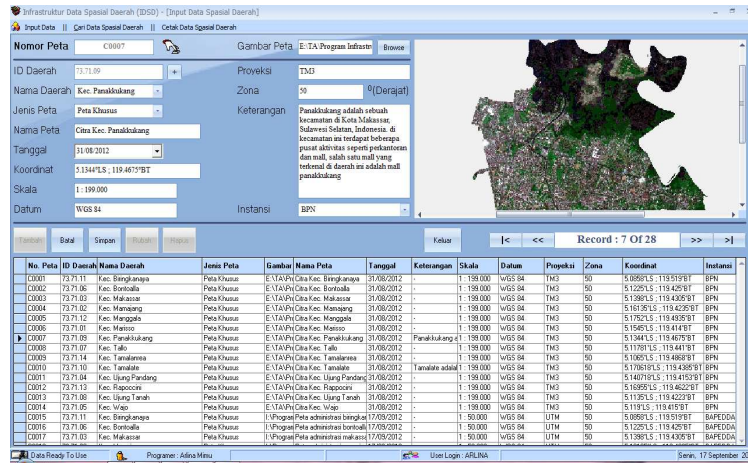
Infrastruktur Data Spasial Daerah (IDSD) - [Input Data Spasial Daerah]

Input Data || Cari Data Spasial Daerah || Cetak Data Spasial Daerah

Nomor Peta C0007

Gambar Peta E:\TA\Program Infrastr Browse

ID Daerah 73.71.09 +

Proyeksi TM3

Nama Daerah Kec. Panakkukang

Zona 50 $^0$(Derajat)

Jenis Peta Peta Khusus

Keterangan Panakkukang adalah sebuah kecamatan di Kota Makassar, Sulawesi Selatan, Indonesia. di kecamatan ini terdapat beberapa pusat aktivitas seperti perkantoran dan mall, salah satu mall yang terkenal di daerah ini adalah mall panakkukang

Nama Peta Citra Kec. Panakkukang

Tanggal 31/08/2012

Koordinat 5.1344°LS ; 119.4675°BT

Skala 1 : 199.000

Datum WGS 84

Instansi BPN

Tambah Batal Simpan Rubah Hapus Keluar |< << Record : 7 Of 28 >> >|

| No. Peta | ID Daerah | Nama Daerah | Jenis Peta | Gambar | Nama Peta | Tanggal | Keterangan | Skala | Datum | Proyeksi | Zona | Koordinat | Instansi |
|---|---|---|---|---|---|---|---|---|---|---|---|---|---|
| C0001 | 73.71.11 | Kec. Biringkanaya | Peta Khusus | E:\TA\Pr | Citra Kec. Biringkanaya | 31/08/2012 | - | 1 : 199.000 | WGS 84 | TM3 | 50 | 5.0858°LS ; 119.519°BT | BPN |
| C0002 | 73.71.06 | Kec. Bontoala | Peta Khusus | E:\TA\Pr | Citra Kec. Bontoala | 31/08/2012 | - | 1 : 199.000 | WGS 84 | TM3 | 50 | 5.1225°LS ; 119.425°BT | BPN |
| C0003 | 73.71.03 | Kec. Makassar | Peta Khusus | E:\TA\Pr | Citra Kec. Makassar | 31/08/2012 | - | 1 : 199.000 | WGS 84 | TM3 | 50 | 5.1398°LS ; 119.4305°BT | BPN |
| C0004 | 73.71.02 | Kec. Mamajang | Peta Khusus | E:\TA\Pr | Citra Kec. Mamajang | 31/08/2012 | - | 1 : 199.000 | WGS 84 | TM3 | 50 | 5.16136°LS ; 119.4235°BT | BPN |
| C0005 | 73.71.12 | Kec. Manggala | Peta Khusus | E:\TA\Pr | Citra Kec. Manggala | 31/08/2012 | - | 1 : 199.000 | WGS 84 | TM3 | 50 | 5.1752°LS ; 119.4935°BT | BPN |
| C0006 | 73.71.01 | Kec. Mariso | Peta Khusus | E:\TA\Pr | Citra Kec. Mariso | 31/08/2012 | - | 1 : 199.000 | WGS 84 | TM3 | 50 | 5.1545°LS ; 119.414°BT | BPN |
| C0007 | 73.71.09 | Kec. Panakkukang | Peta Khusus | E:\TA\Pr | Citra Kec. Panakkukang | 31/08/2012 | Panakkukang a | 1 : 199.000 | WGS 84 | TM3 | 50 | 5.1344°LS ; 119.4675°BT | BPN |
| C0008 | 73.71.15 | Kec. Tallo | Peta Khusus | E:\TA\Pr | Citra Kec. Tallo | 31/08/2012 | - | 1 : 199.000 | WGS 84 | TM3 | 50 | 5.11781°LS ; 119.441°BT | BPN |
| C0009 | 73.71.14 | Kec. Tamalanrea | Peta Khusus | E:\TA\Pr | Citra Kec. Tamalanrea | 31/08/2012 | - | 1 : 199.000 | WGS 84 | TM3 | 50 | 5.1065°LS ; 119.4868°BT | BPN |
| C0010 | 73.71.10 | Kec. Tamalate | Peta Khusus | E:\TA\Pr | Citra Kec. Tamalate | 31/08/2012 | Tamalate adala | 1 : 199.000 | WGS 84 | TM3 | 50 | 5.170618°LS ; 119.4385°BT | BPN |
| C0011 | 73.71.04 | Kec. Ujung Pandang | Peta Khusus | E:\TA\Pr | Citra Kec. Ujung Pandang | 31/08/2012 | - | 1 : 199.000 | WGS 84 | TM3 | 50 | 5.140718°LS ; 119.4153°BT | BPN |
| C0012 | 73.71.13 | Kec. Rappocini | Peta Khusus | E:\TA\Pr | Citra Kec. Rappocini | 31/08/2012 | - | 1 : 199.000 | WGS 84 | TM3 | 50 | 5.16955°LS ; 119.4622°BT | BPN |
| C0013 | 73.71.08 | Kec. Ujung Tanah | Peta Khusus | E:\TA\Pr | Citra Kec. Ujung Tanah | 31/08/2012 | - | 1 : 199.000 | WGS 84 | TM3 | 50 | 5.1135°LS ; 119.4223°BT | BPN |
| C0014 | 73.71.05 | Kec. Wajo | Peta Khusus | E:\TA\Pr | Citra Kec. Wajo | 31/08/2012 | - | 1 : 199.000 | WGS 84 | TM3 | 50 | 5.119°LS ; 119.415°BT | BPN |
| C0015 | 73.71.11 | Kec. Biringkanaya | Peta Khusus | I:\Prograi | Peta administrasi biringkal | 17/09/2012 | - | 1 : 50.000 | WGS 84 | UTM | 50 | 5.0858°LS ; 119.519°BT | BAPEDDA |
| C0016 | 73.71.06 | Kec. Bontoala | Peta Khusus | I:\Prograi | Peta administrasi bontoala | 17/09/2012 | - | 1 : 50.000 | WGS 84 | UTM | 50 | 5.1225°LS ; 119.425°BT | BAPEDDA |
| C0017 | 73.71.03 | Kec. Makassar | Peta Khusus | I:\Prograi | Peta administrasi makassa | 17/09/2012 | - | 1 : 50.000 | WGS 84 | UTM | 50 | 5.1398°LS ; 119.4305°BT | BAPEDDA |

Data Ready To Use Programer : Arlina Mimu User Login : ARLINA Senin, 17 September 20